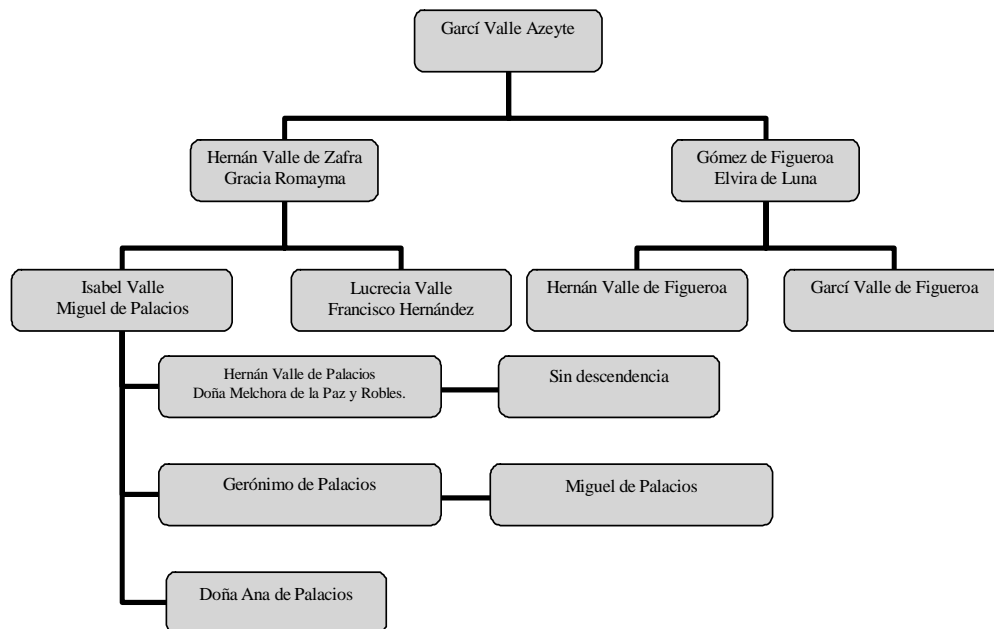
Garcí Valle Azeyte

Hernán Valle de Zafra
Gracia Romayma

Gómez de Figueroa
Elvira de Luna

Isabel Valle
Miguel de Palacios

Lucrecia Valle
Francisco Hernández

Hernán Valle de Figueroa

Garcí Valle de Figueroa

Hernán Valle de Palacios
Doña Melchora de la Paz y Robles.

Sin descendencia

Gerónimo de Palacios

Miguel de Palacios

Doña Ana de Palacios